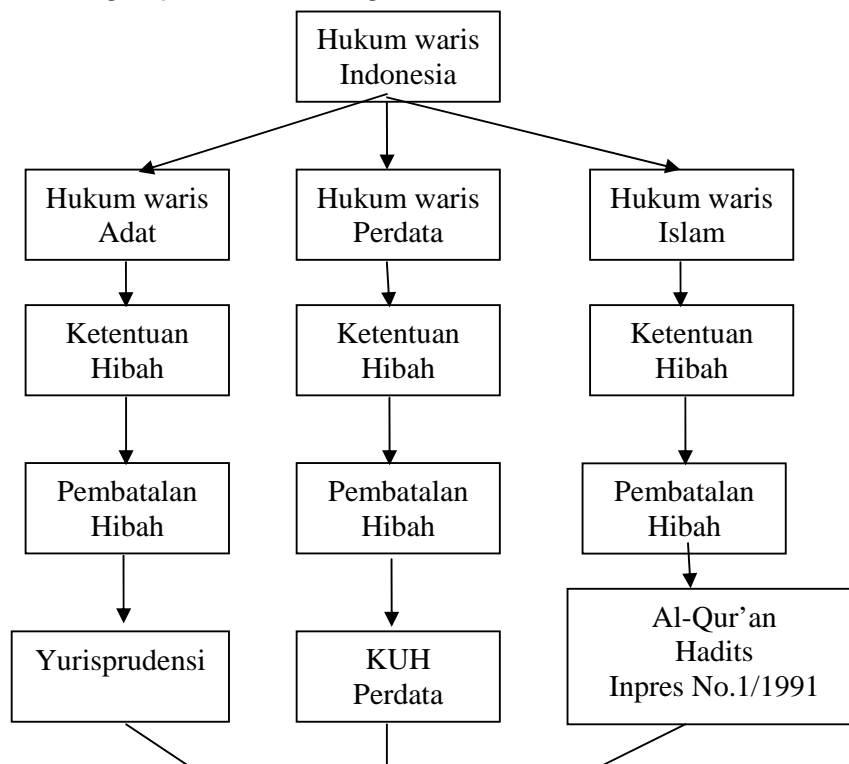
Hukum waris Indonesia

Hukum waris Adat

Hukum waris Perdata

Hukum waris Islam

Ketentuan Hibah

Ketentuan Hibah

Ketentuan Hibah

Pembatalan Hibah

Pembatalan Hibah

Pembatalan Hibah

Yurisprudensi

KUH Perdata

Al-Qur'an Hadits Inpres No.1/1991